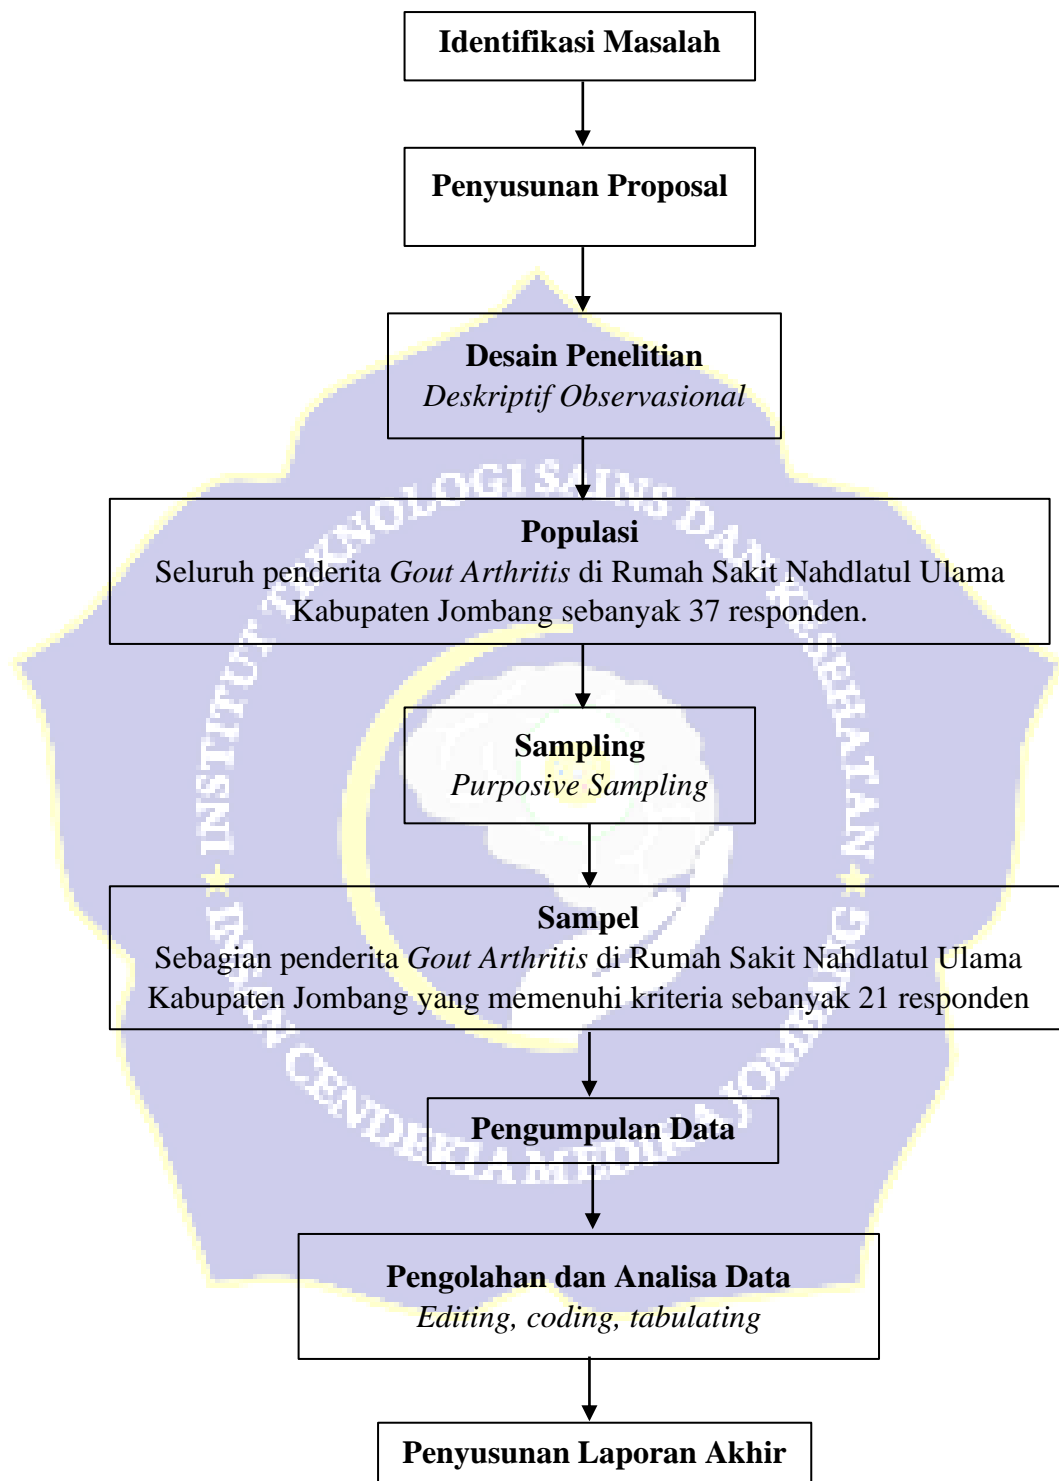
Identifikasi Masalah

Penyusunan Proposal

Desain Penelitian
Deskriptif Observasional

Populasi
Seluruh penderita Gout Arthritis di Rumah Sakit Nahdlatul Ulama Kabupaten Jombang sebanyak 37 responden.

Sampling
Purposive Sampling

Sampel
Sebagian penderita Gout Arthritis di Rumah Sakit Nahdlatul Ulama Kabupaten Jombang yang memenuhi kriteria sebanyak 21 responden

Pengumpulan Data

Pengolahan dan Analisa Data
Editing, coding, tabulating

Penyusunan Laporan Akhir

INSTITUT TEKNOLOGI SAINS DAN KESEHATAN INSAN CENDEKIA MEDIKA JOMBANG